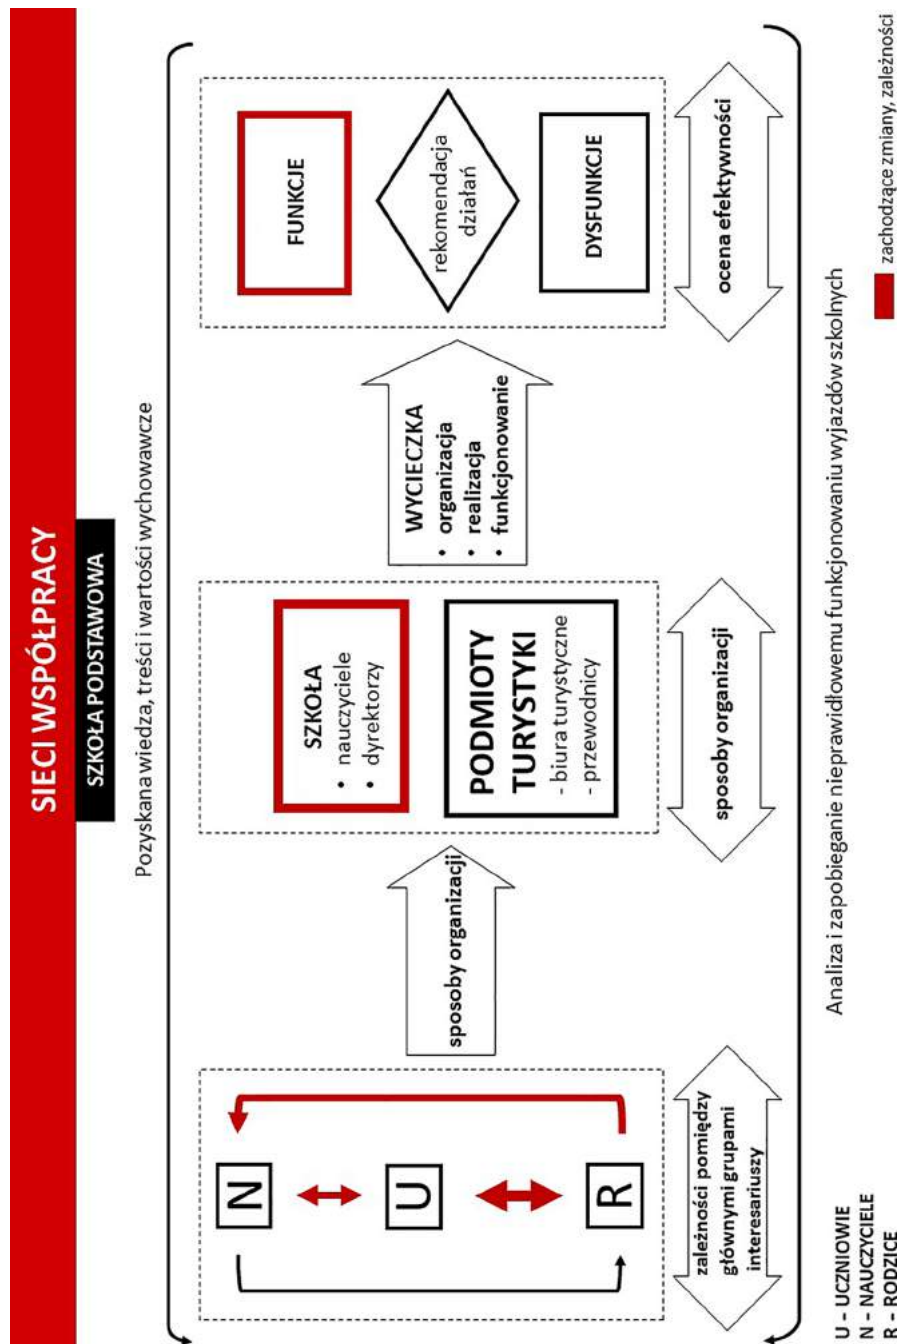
SIECI WSPÓŁPRACY

SZKOŁA PODSTAWOWA

Pozyskana wiedza, treści i wartości wychowawcze

N

U

R

zależności pomiędzy głównymi grupami interesariuszy

sposoby organizacji

SZKOŁA
• nauczyciele
• dyrektorzy

PODMIOTY TURYSTYKI
- biura turystyczne
- przewodnicy

sposoby organizacji

WYCIECZKA
• organizacja
• realizacja
• funkcjonowanie

FUNKCJE

rekomendacja działań

DYSFUNKCJE

ocena efektywności

Analiza i zapobieganie nieprawidłowemu funkcjonowaniu wyjazdów szkolnych

U - UCZNIOWIE
N - NAUCZYCIELE
R - RODZICE

zachodzące zmiany, zależności